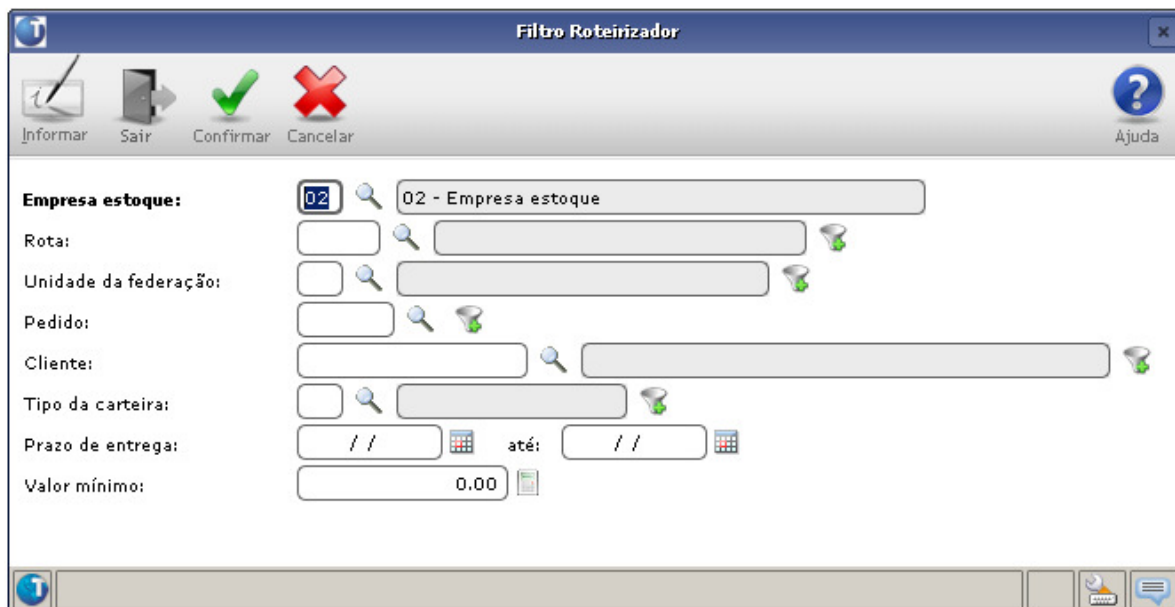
Filtro Roteirizador

Informar Sair Confirmar Cancelar Ajuda

Empresa estoque: 02 02 - Empresa estoque
Rota:
Unidade da federação:
Pedido:
Cliente:
Tipo da carteira:
Prazo de entrega: / / até: / /
Valor mínimo: 0.00